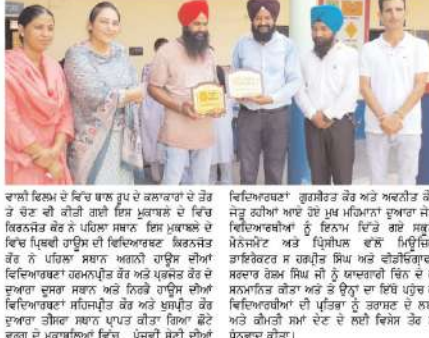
ਵਾਲੀ ਫਿਲਮ ਦੇ ਵਿੱਚ ਬਾਲ ਰੂਪ ਦੇ ਕਲਾਕਾਰਾਂ ਦੇ ਤੌਰ ਤੇ ਚੋਣ ਵੀ ਕੀਤੀ ਗਈ ਇਸ ਮੁਕਾਬਲੇ ਦੇ ਵਿੱਚ ਕਿਰਨਜੋਤ ਕੌਰ ਨੇ ਪਹਿਲਾ ਸਥਾਨ ਇਸ ਮੁਕਾਬਲੇ ਦੇ ਵਿੱਚ ਪ੍ਰਿਥਵੀ ਹਾਊਸ ਦੀ ਵਿਦਿਆਰਥਣ ਕਿਰਨਜੋਤ ਕੌਰ ਨੇ ਪਹਿਲਾ ਸਥਾਨ ਅਗਨੀ ਹਾਊਸ ਦੀਆਂ ਵਿਦਿਆਰਥਣਾਂ ਹਰਮਨਪ੍ਰੀਤ ਕੌਰ ਅਤੇ ਪ੍ਰਭਜੋਤ ਕੌਰ ਦੇ ਦੁਆਰਾ ਦੂਜਾ ਸਥਾਨ ਅਤੇ ਨਿਰਭੈ ਹਾਊਸ ਦੀਆਂ ਵਿਦਿਆਰਥਣਾਂ ਸਹਿਜਪ੍ਰੀਤ ਕੌਰ ਅਤੇ ਖੁਸ਼ਪ੍ਰੀਤ ਕੌਰ ਦੁਆਰਾ ਤੀਸਰਾ ਸਥਾਨ ਪ੍ਰਾਪਤ ਕੀਤਾ ਗਿਆ ਛੋਟੇ ਵਰਗ ਦੇ ਮੁਕਾਬਲਿਆਂ ਵਿੱਚ ਪੰਜਵੀਂ ਜਮਾਤ ਦੀਆਂ

ਵਿਦਿਆਰਥਣਾਂ ਗੁਰਸੀਰਤ ਕੌਰ ਅਤੇ ਅਵਨੀਤ ਕੌ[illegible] ਜੇਤੂ ਰਹੀਆਂ ਆਏ ਹੋਏ ਮੁੱਖ ਮਹਿਮਾਨਾਂ ਦੁਆਰਾ ਜੇ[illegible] ਵਿਦਿਆਰਥੀਆਂ ਨੂੰ ਇਨਾਮ ਦਿੱਤੇ ਗਏ ਸਕੂ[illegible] ਮੈਨੇਜਮੈਂਟ ਅਤੇ ਪ੍ਰਿੰਸੀਪਲ ਵੱਲੋਂ ਮਿਊਜ਼ਿ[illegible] ਡਾਇਰੈਕਟਰ ਸ ਰਘਬੀਰ ਸਿੰਘ ਅਤੇ ਵੀਡੀਓਗ੍ਰਾਫ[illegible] ਸਰਦਾਰ ਰੇਸ਼ਮ ਸਿੰਘ ਜੀ ਨੂੰ ਯਾਦਗਾਰੀ ਚਿੰਨ੍ਹ ਦੇ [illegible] ਸਨਮਾਨਿਤ ਕੀਤਾ ਅਤੇ ਤੇ ਉਨ੍ਹਾਂ ਦਾ ਇੱਥੇ ਪਹੁੰਚ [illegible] ਵਿਦਿਆਰਥੀਆਂ ਦੀ ਪ੍ਰਤਿਭਾ ਨੂੰ ਤਰਾਸ਼ਣ ਦੇ ਲਈ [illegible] ਅਤੇ ਕੀਮਤੀ ਸਮਾਂ ਦੇਣ ਦੇ ਲਈ ਵਿਸ਼ੇਸ਼ ਤੌਰ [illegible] ਧੰਨਵਾਦ ਕੀਤਾ।